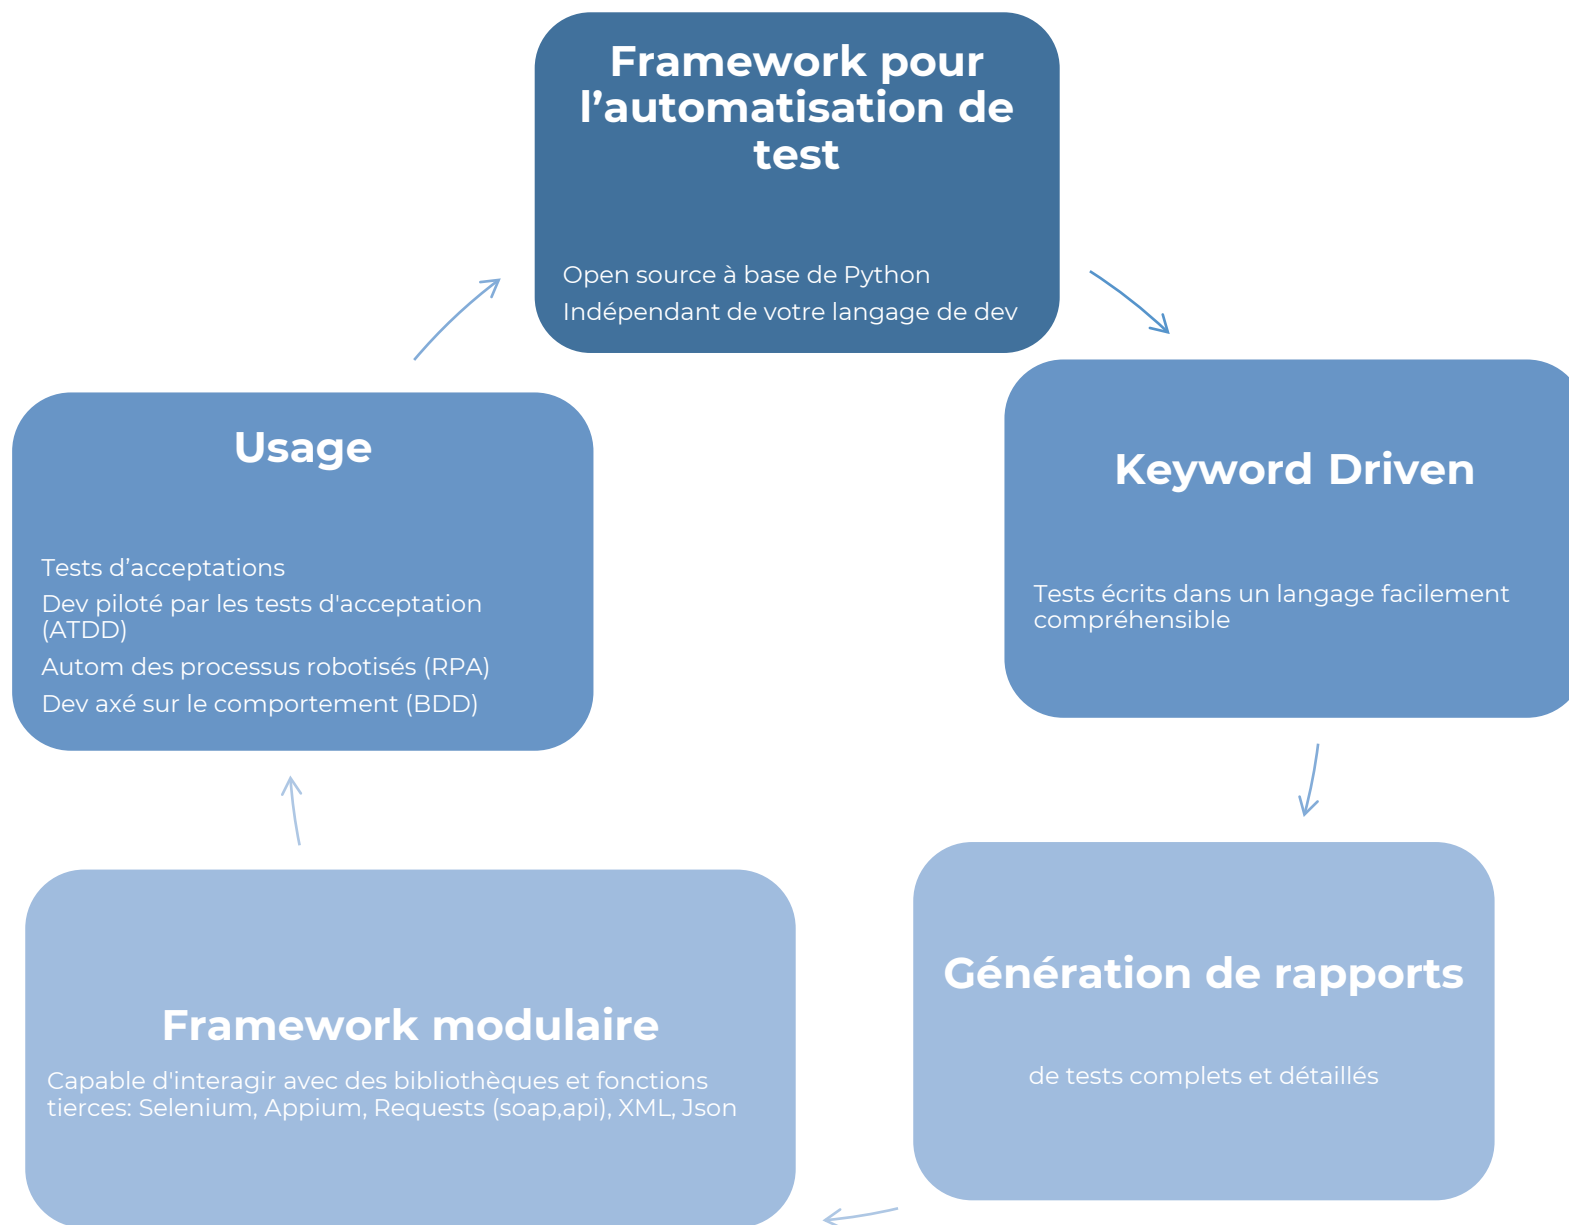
Framework pour l’automatisation de test

Open source à base de Python

Indépendant de votre langage de dev

Keyword Driven

Tests écrits dans un langage facilement compréhensible

Génération de rapports

de tests complets et détaillés

Framework modulaire

Capable d'interagir avec des bibliothèques et fonctions tierces: Selenium, Appium, Requests (soap,api), XML, Json

Usage

Tests d’acceptations

Dev piloté par les tests d'acceptation (ATDD)

Autom des processus robotisés (RPA)

Dev axé sur le comportement (BDD)